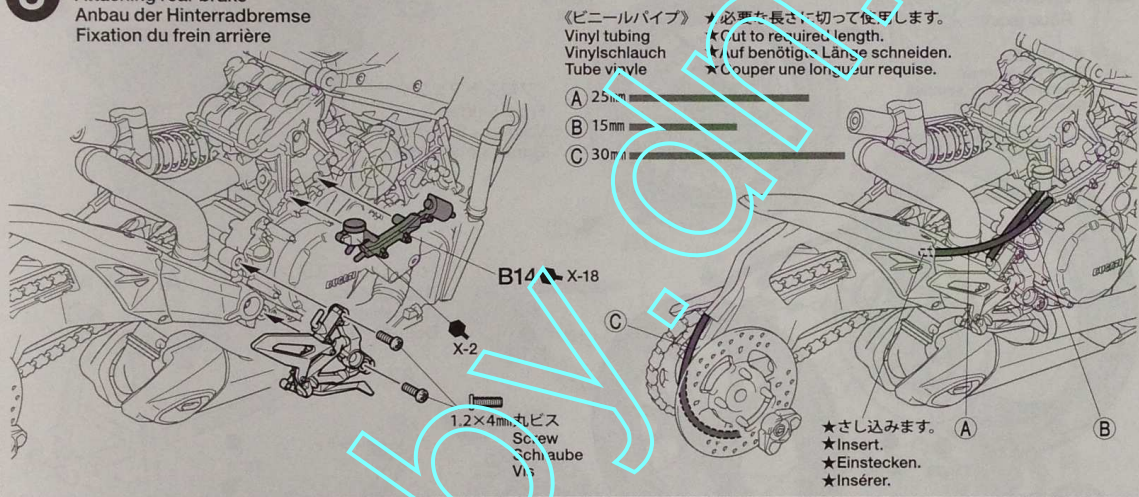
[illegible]
Anbau der Hinterradbremse
Fixation du frein arrière

《ビニールパイプ》 ★必要な長さに切って使用します。
Vinyl tubing ★Cut to required length.
Vinylschlauch ★Auf benötigte Länge schneiden.
Tube vinyle ★Couper une longueur requise.

Ⓐ 25㎜
Ⓑ 15㎜
Ⓒ 30㎜

B14 X-18

X-2

1.2×4㎜丸ビス
Screw
Schraube
Vis

Ⓒ

★さし込みます。
★Insert.
★Einstecken.
★Insérer.

Ⓐ

Ⓑ